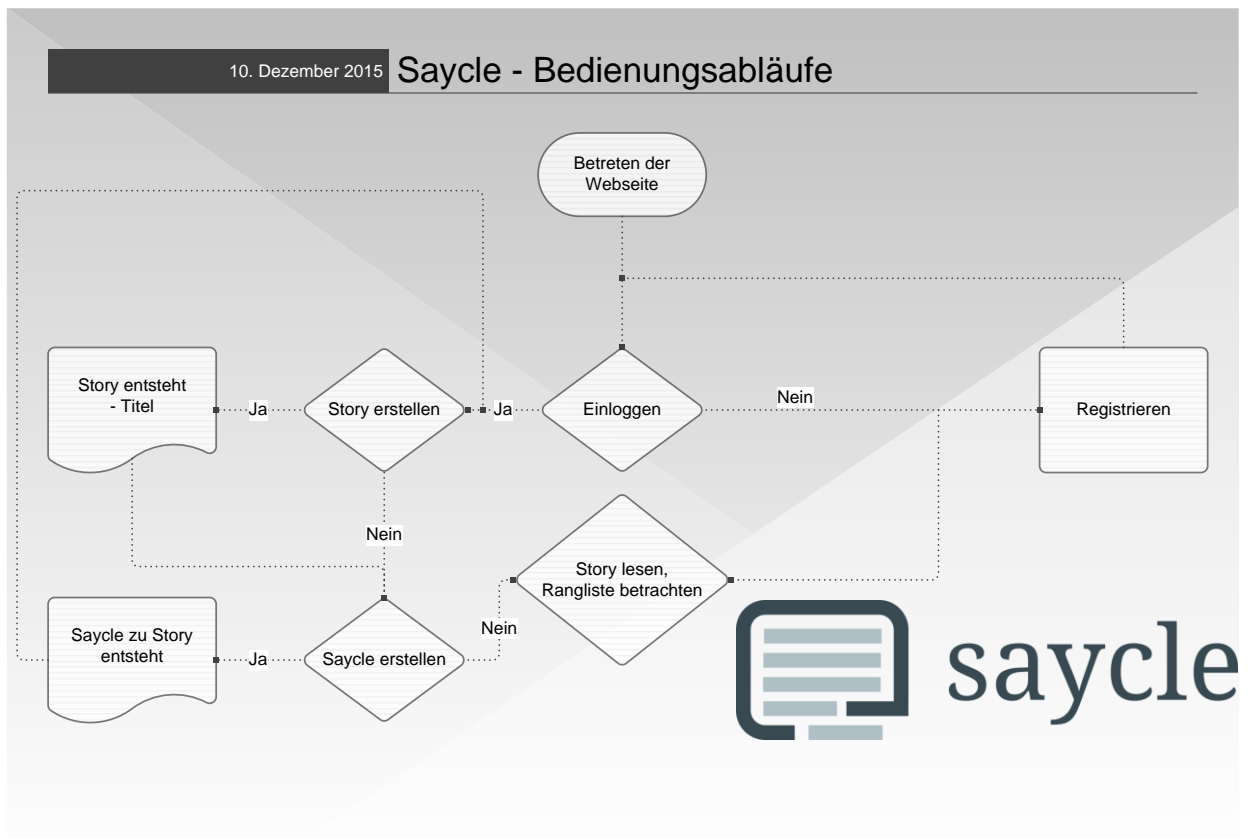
10. Dezember 2015 Saycle - Bedienungsabläufe

Betreten der Webseite

Story entsteht - Titel

Ja

Story erstellen

Ja

Einloggen

Nein

Registrieren

Nein

Story lesen, Rangliste betrachten

Nein

Saycle zu Story entsteht

Ja

Saycle erstellen

saycle